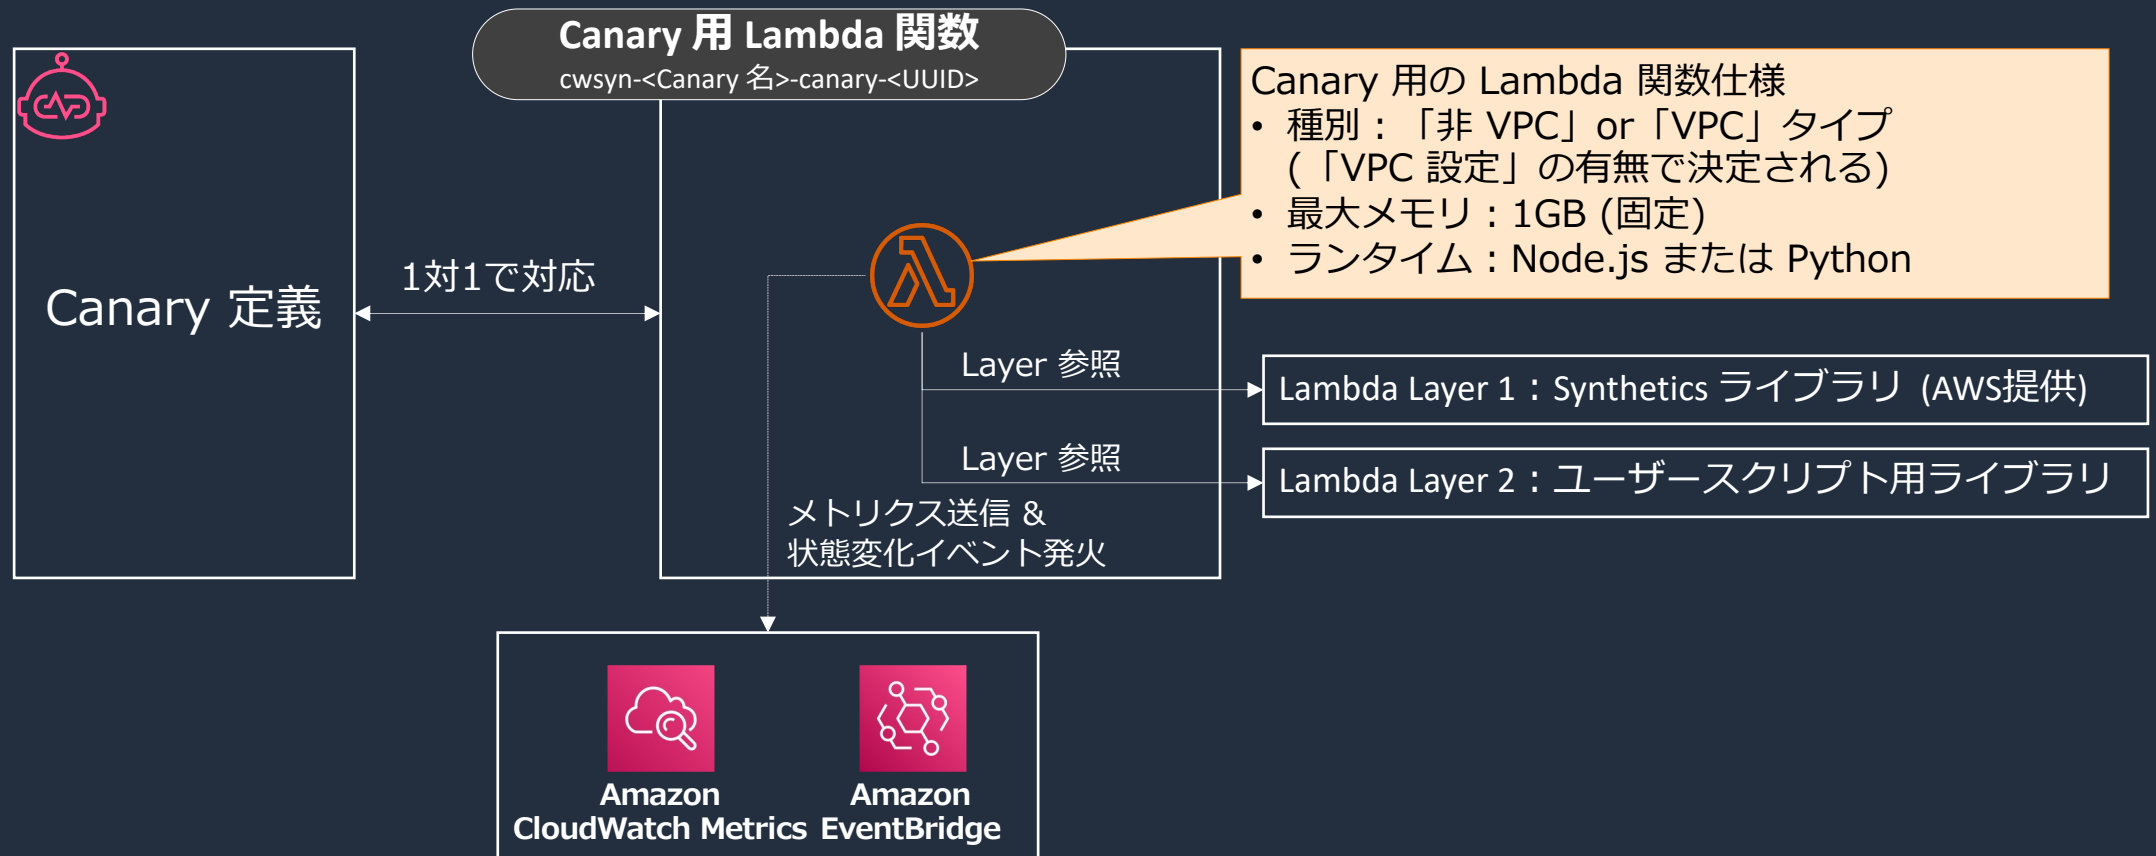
Canary 用 Lambda 関数
cwsyn-<Canary 名>-canary-<UUID>

Canary 定義

1対1で対応

Canary 用の Lambda 関数仕様
• 種別：「非 VPC」or「VPC」タイプ（「VPC 設定」の有無で決定される）
• 最大メモリ：1GB (固定)
• ランタイム：Node.js または Python

Layer 参照

Lambda Layer 1：Synthetics ライブラリ (AWS提供)

Layer 参照

Lambda Layer 2：ユーザースクリプト用ライブラリ

メトリクス送信 &
状態変化イベント発火

Amazon
CloudWatch Metrics

Amazon
EventBridge